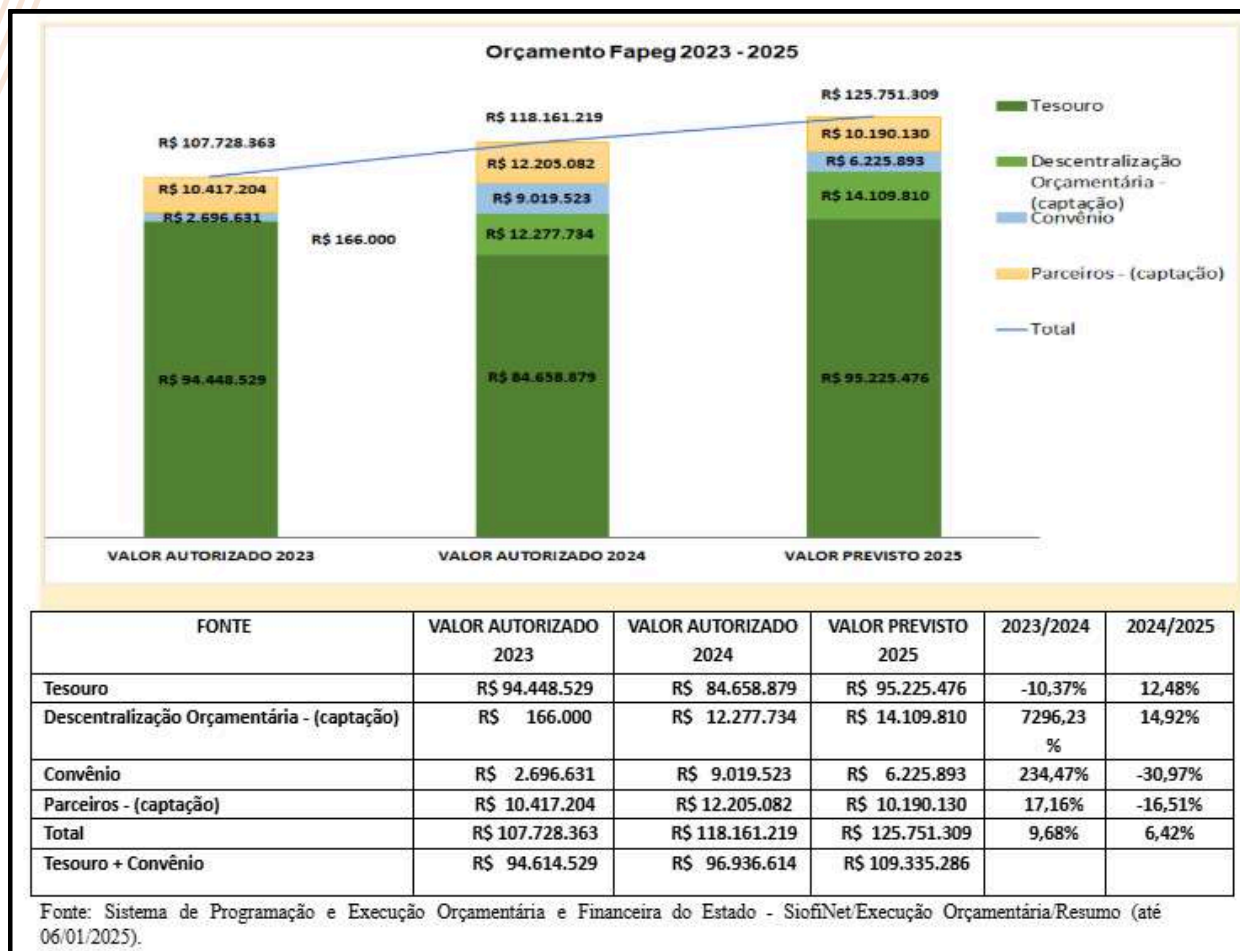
Orçamento Fapeg 2023 - 2025

R$ 107.728.363
R$ 10.417.204
R$ 2.696.631
R$ 166.000
R$ 94.448.529

R$ 118.161.219
R$ 12.205.082
R$ 9.019.523
R$ 12.277.734
R$ 84.658.879

R$ 125.751.309
R$ 10.190.130
R$ 6.225.893
R$ 14.109.810
R$ 95.225.476

Tesouro
Descentralização Orçamentária - (captação)
Convênio
Parceiros - (captação)
Total

VALOR AUTORIZADO 2023
VALOR AUTORIZADO 2024
VALOR PREVISTO 2025

| FONTE | VALOR AUTORIZADO 2023 | VALOR AUTORIZADO 2024 | VALOR PREVISTO 2025 | 2023/2024 | 2024/2025 |
|---|---|---|---|---|---|
| Tesouro | R$ 94.448.529 | R$ 84.658.879 | R$ 95.225.476 | -10,37% | 12,48% |
| Descentralização Orçamentária - (captação) | R$ 166.000 | R$ 12.277.734 | R$ 14.109.810 | 7296,23 % | 14,92% |
| Convênio | R$ 2.696.631 | R$ 9.019.523 | R$ 6.225.893 | 234,47% | -30,97% |
| Parceiros - (captação) | R$ 10.417.204 | R$ 12.205.082 | R$ 10.190.130 | 17,16% | -16,51% |
| Total | R$ 107.728.363 | R$ 118.161.219 | R$ 125.751.309 | 9,68% | 6,42% |
| Tesouro + Convênio | R$ 94.614.529 | R$ 96.936.614 | R$ 109.335.286 | | |

Fonte: Sistema de Programação e Execução Orçamentária e Financeira do Estado - SiofiNet/Execução Orçamentária/Resumo (até 06/01/2025).